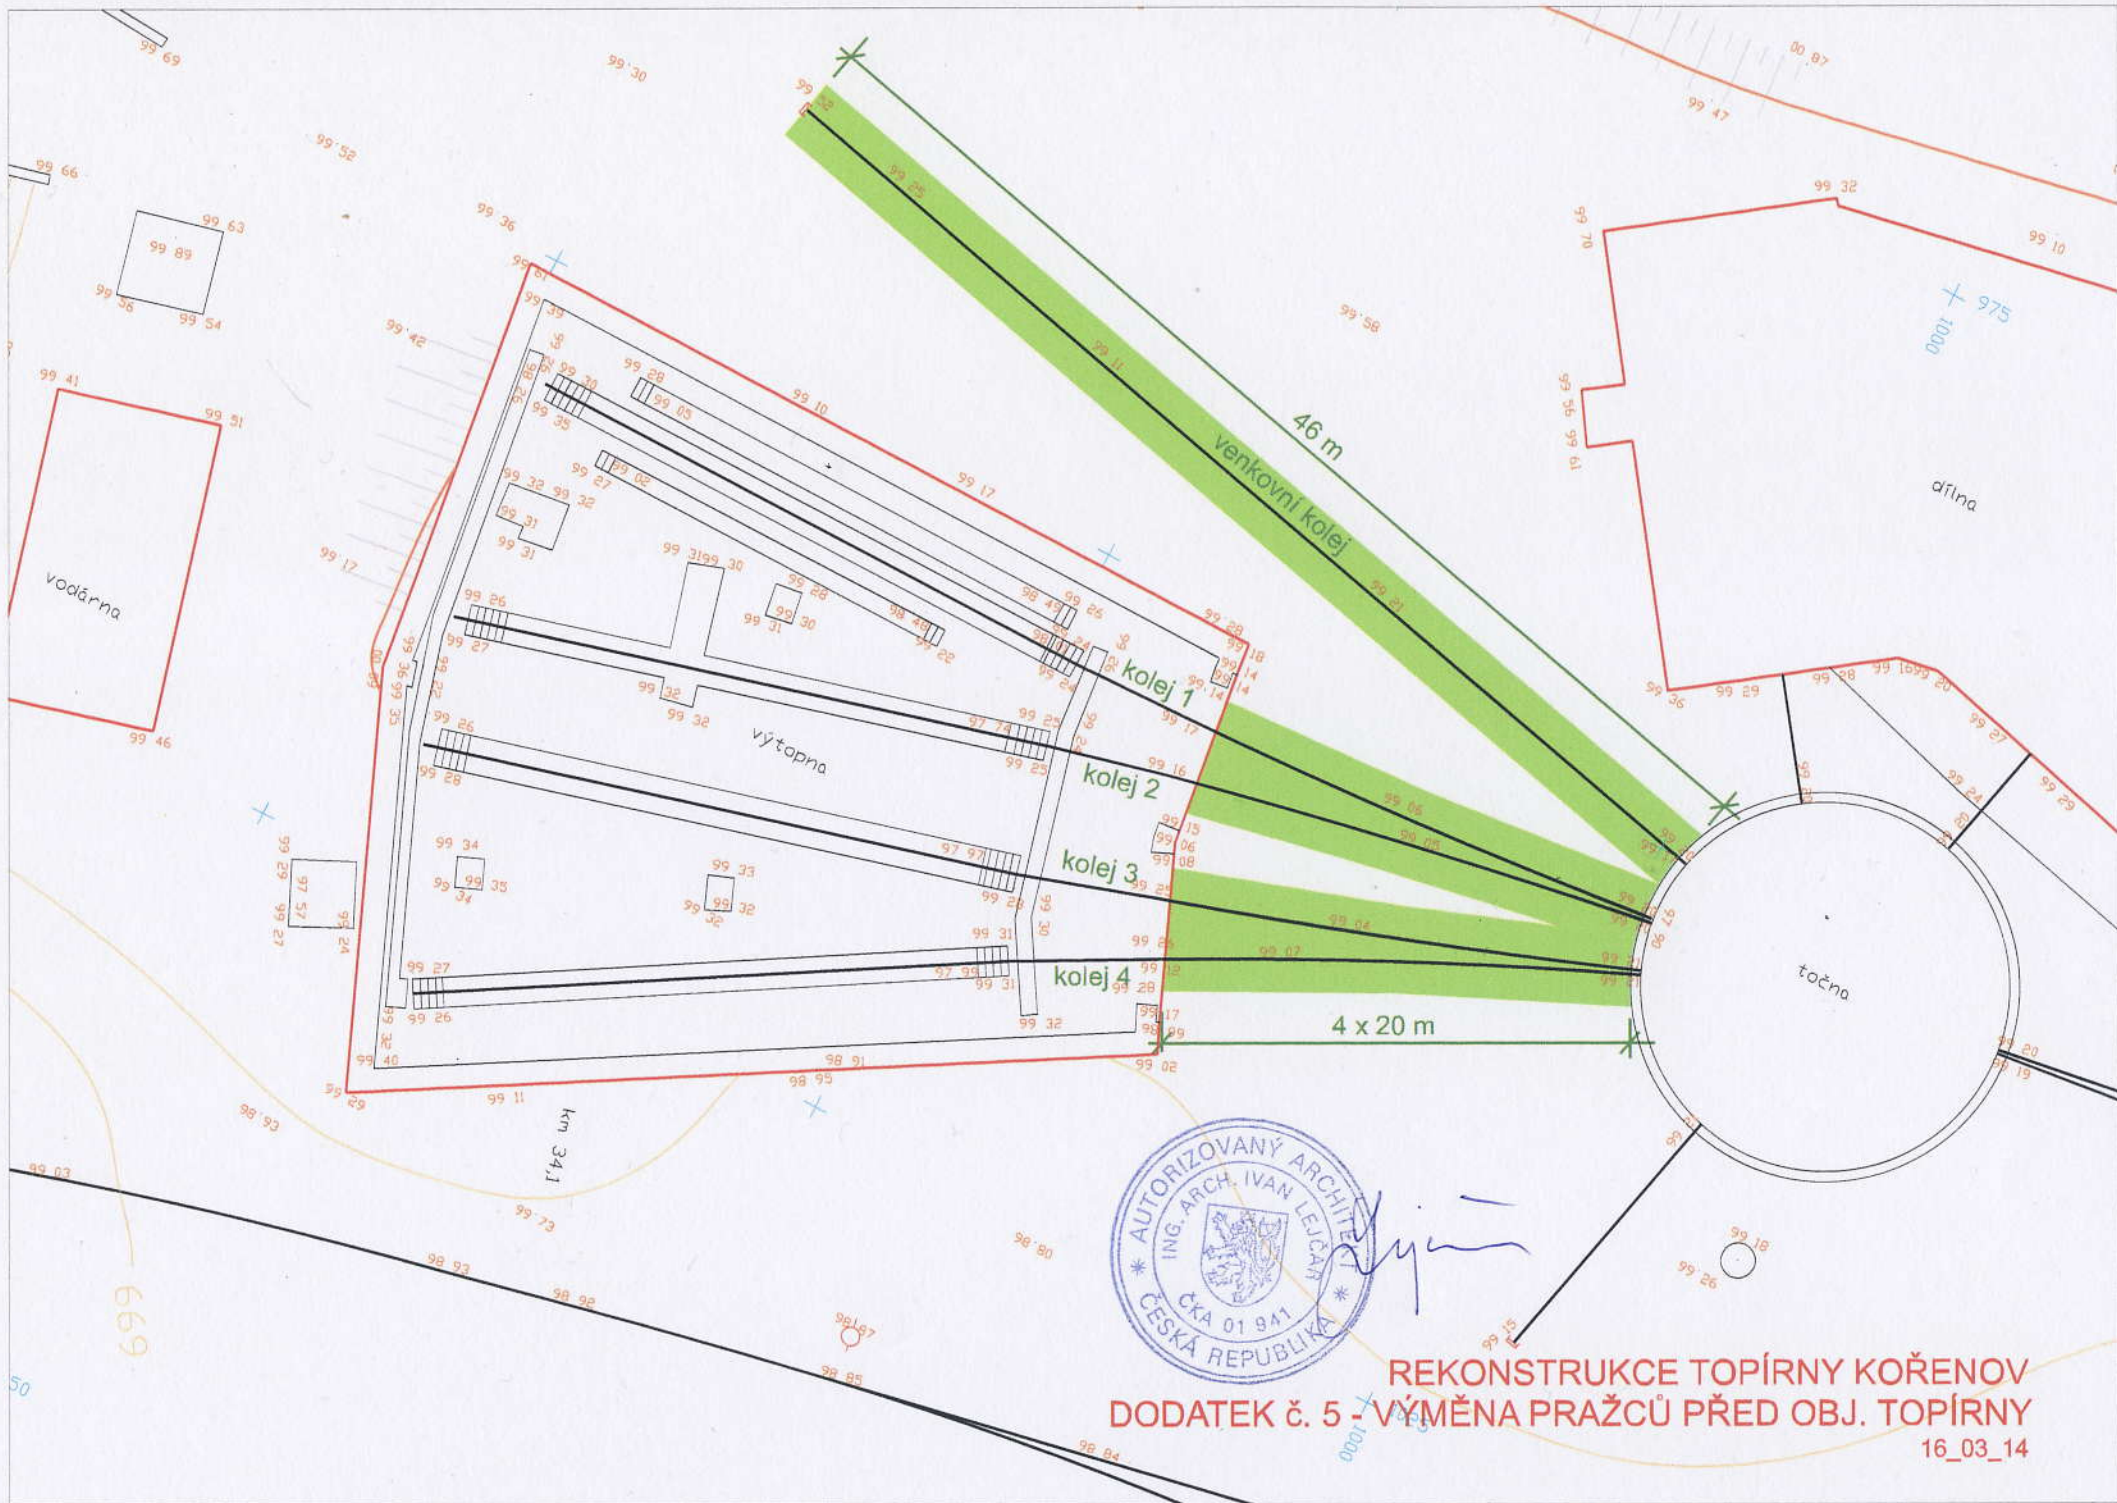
46 m
venkovní kolej
dílna
vodárna
výtopna
kolej 1
kolej 2
kolej 3
kolej 4
4 x 20 m
točna
km 34,1
975
1000
699

AUTORIZOVANÝ ARCHITEKT
ING. ARCH. IVAN LEJČAR
ČKA 01 941
ČESKÁ REPUBLIKA

REKONSTRUKCE TOPÍRNY KOŘENOV
DODATEK č. 5 - VÝMĚNA PRAŽCŮ PŘED OBJ. TOPÍRNY
16_03_14